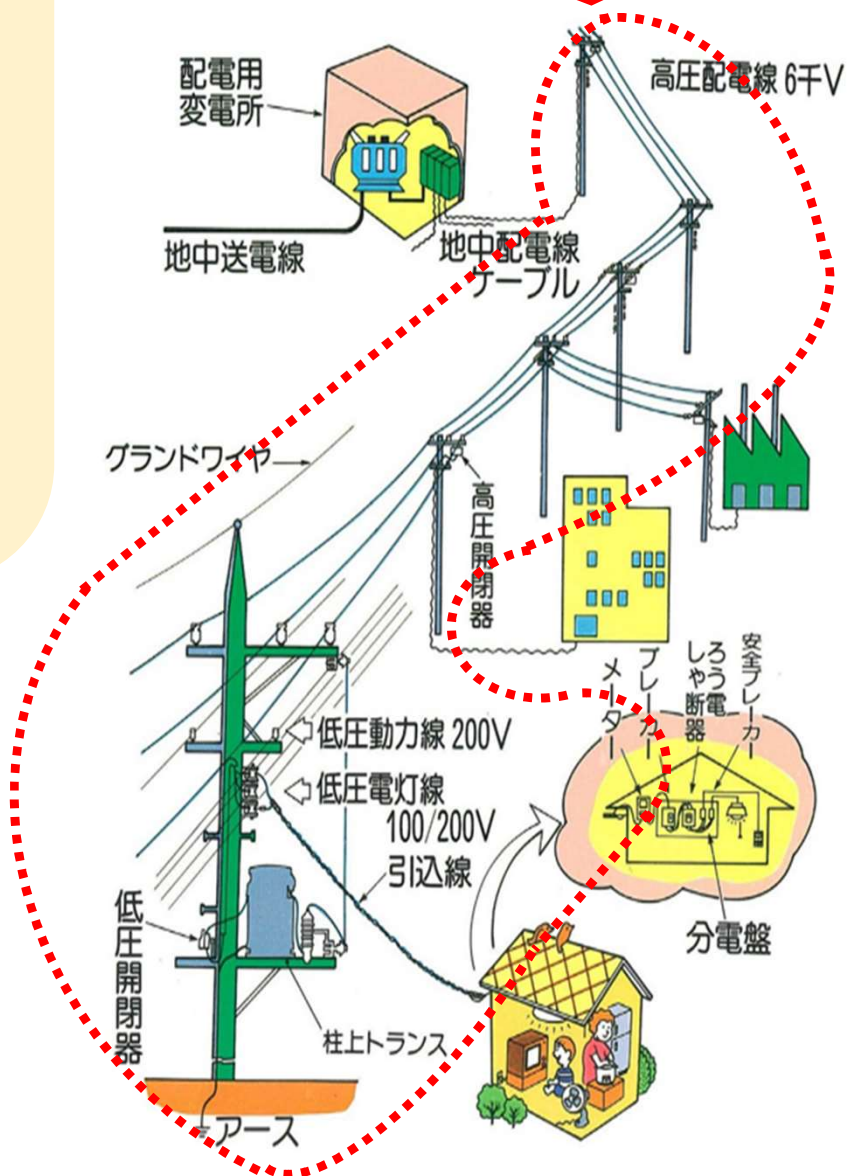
配電用
変電所

高圧配電線 6千V

地中送電線

地中配電線
ケーブル

グランドワイヤ

高圧開閉器

低圧動力線 200V

低圧電灯線
100/200V

引込線

メーター

ブレーカー

しろう電しゃ断器

安全ブレーカー

分電盤

低圧開閉器

柱上トランス

アース